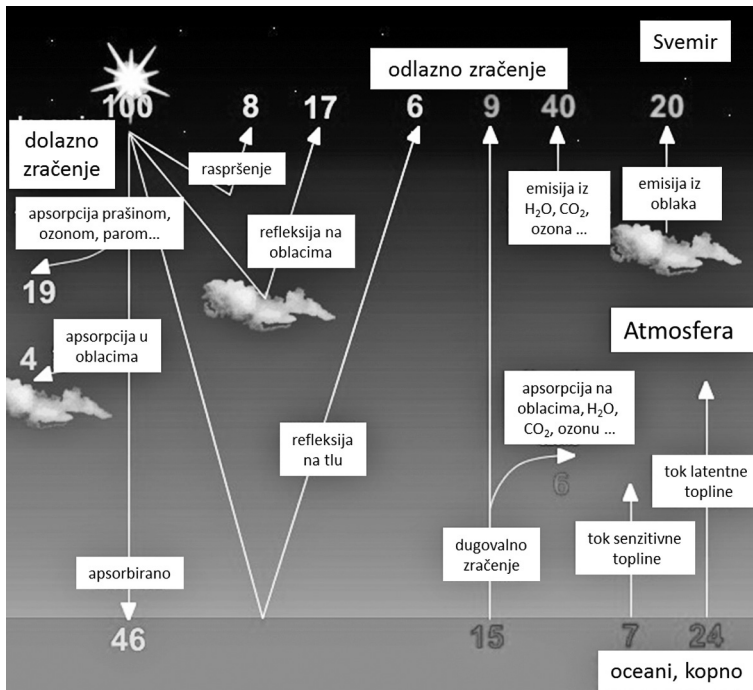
Svemir

odlazno zračenje

100

8

17

6

9

40

20

dolazno zračenje

raspršenje

apsorpcija prašinom, ozonom, parom...

refleksija na oblacima

emisija iz $H_2O$, $CO_2$, ozona ...

emisija iz oblaka

19

apsorpcija u oblacima

4

Atmosfera

apsorpcija na oblacima, $H_2O$, $CO_2$, ozonu ...

refleksija na tlu

6

tok latentne topline

tok senzitivne topline

dugovalno zračenje

apsorbirano

46

15

7

24

oceani, kopno